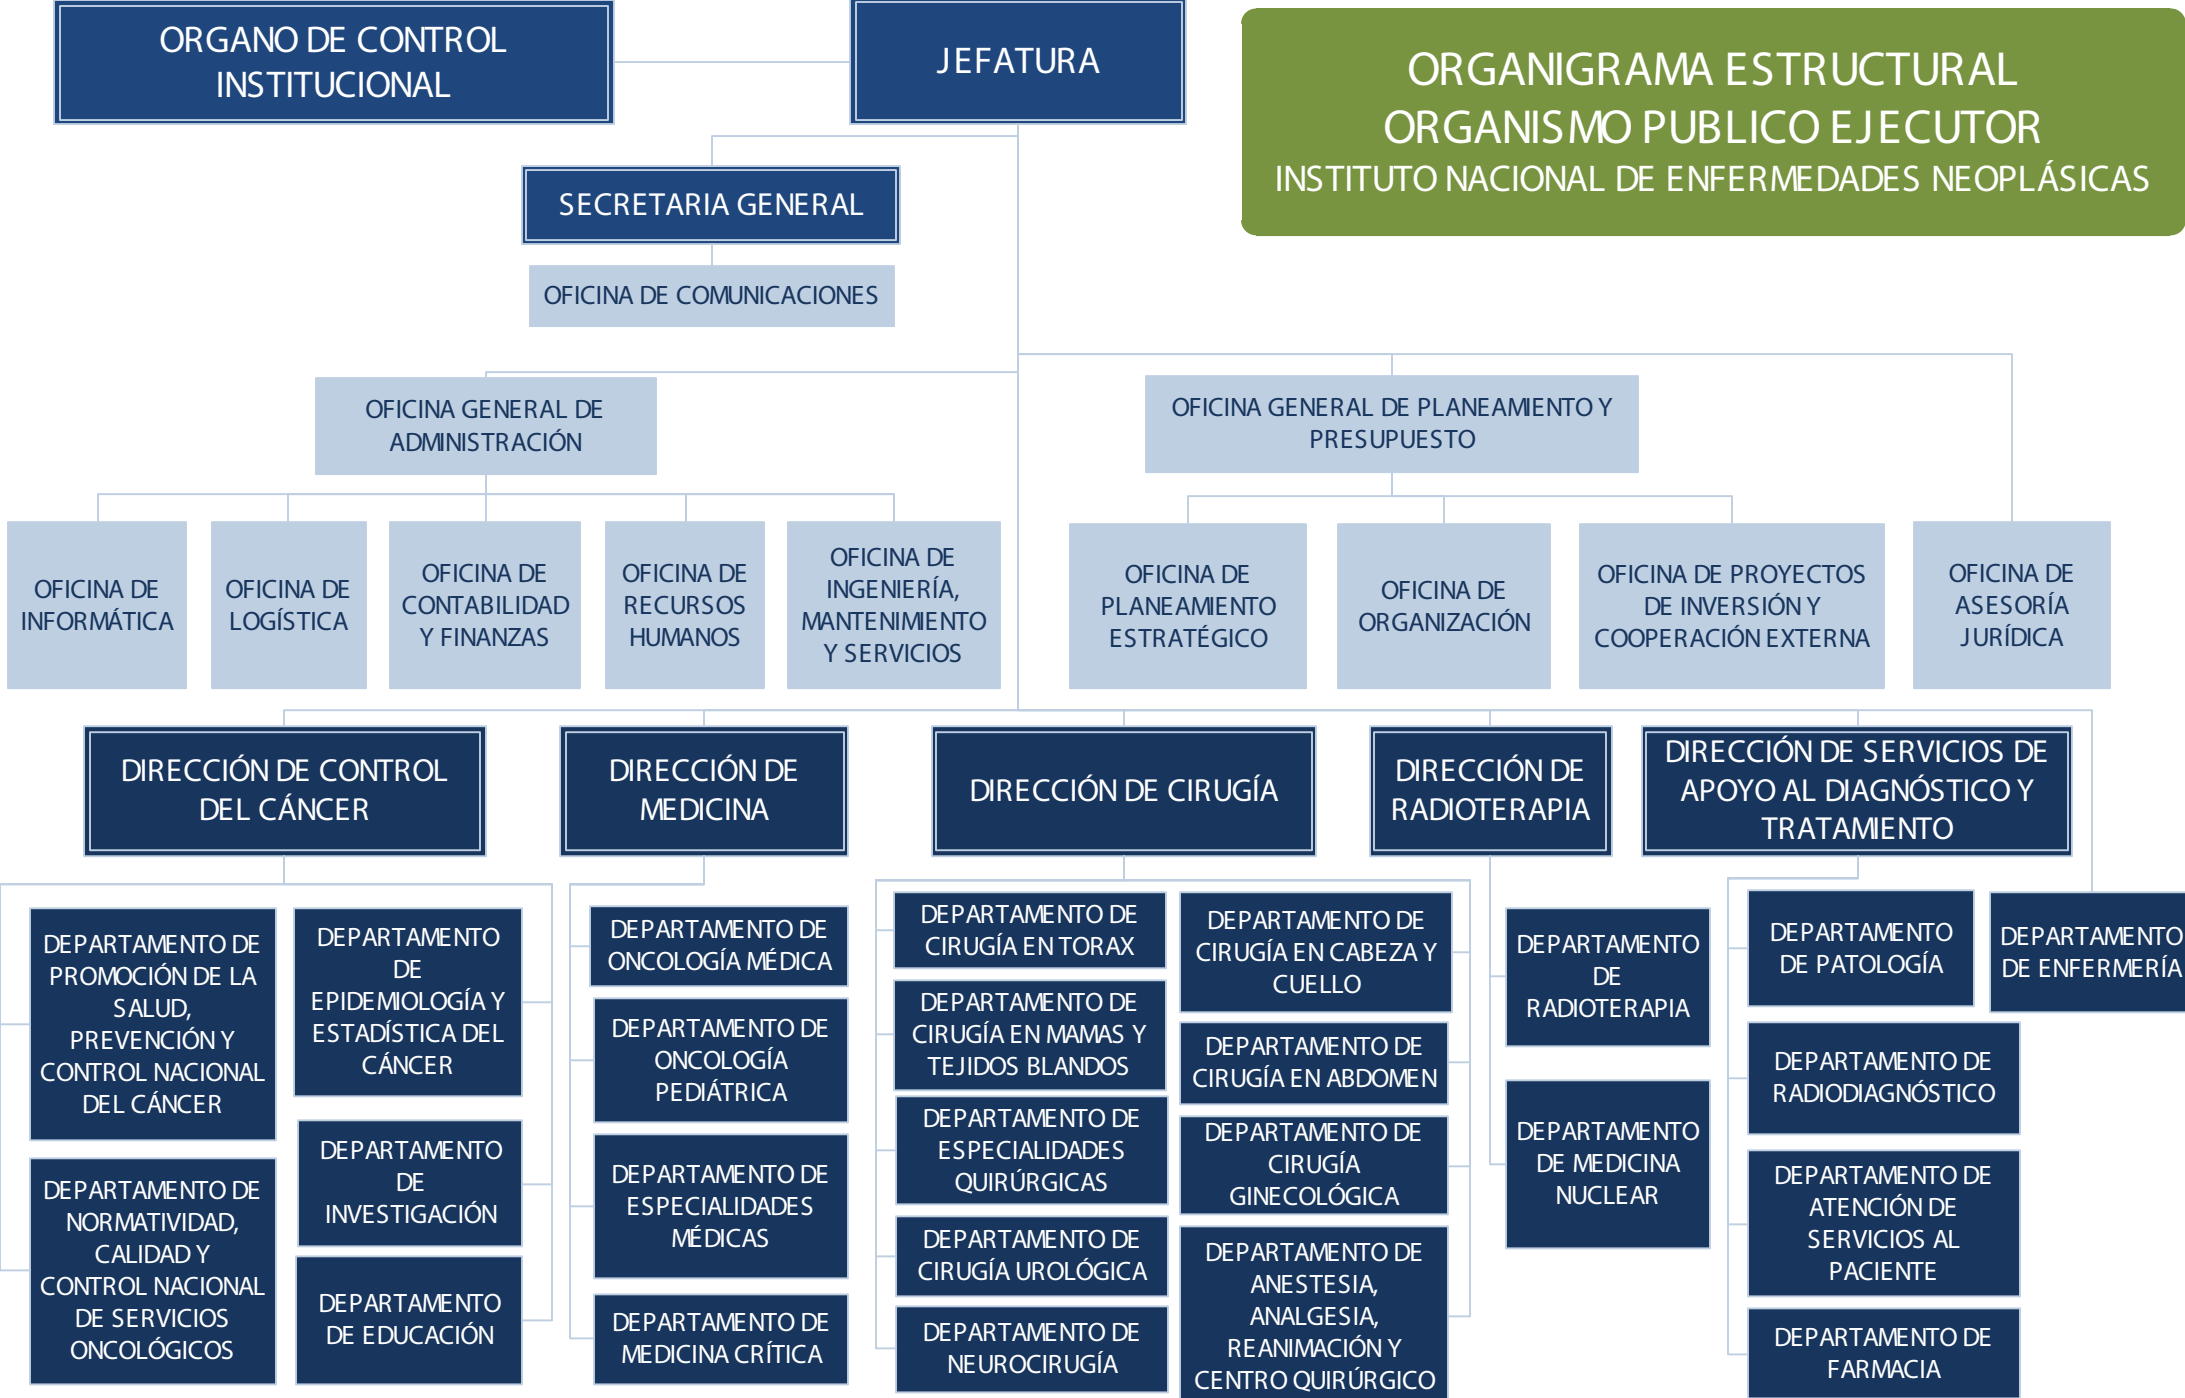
ORGANO DE CONTROL INSTITUCIONAL

JEFATURA

ORGANIGRAMA ESTRUCTURAL
ORGANISMO PUBLICO EJECUTOR
INSTITUTO NACIONAL DE ENFERMEDADES NEOPLÁSICAS

SECRETARIA GENERAL

OFICINA DE COMUNICACIONES

OFICINA GENERAL DE ADMINISTRACIÓN

OFICINA GENERAL DE PLANEAMIENTO Y PRESUPUESTO

OFICINA DE INFORMÁTICA

OFICINA DE LOGÍSTICA

OFICINA DE CONTABILIDAD Y FINANZAS

OFICINA DE RECURSOS HUMANOS

OFICINA DE INGENIERÍA, MANTENIMIENTO Y SERVICIOS

OFICINA DE PLANEAMIENTO ESTRATÉGICO

OFICINA DE ORGANIZACIÓN

OFICINA DE PROYECTOS DE INVERSIÓN Y COOPERACIÓN EXTERNA

OFICINA DE ASESORÍA JURÍDICA

DIRECCIÓN DE CONTROL DEL CÁNCER

DIRECCIÓN DE MEDICINA

DIRECCIÓN DE CIRUGÍA

DIRECCIÓN DE RADIOTERAPIA

DIRECCIÓN DE SERVICIOS DE APOYO AL DIAGNÓSTICO Y TRATAMIENTO

DEPARTAMENTO DE PROMOCIÓN DE LA SALUD, PREVENCIÓN Y CONTROL NACIONAL DEL CÁNCER

DEPARTAMENTO DE NORMATIVIDAD, CALIDAD Y CONTROL NACIONAL DE SERVICIOS ONCOLÓGICOS

DEPARTAMENTO DE EPIDEMIOLOGÍA Y ESTADÍSTICA DEL CÁNCER

DEPARTAMENTO DE INVESTIGACIÓN

DEPARTAMENTO DE EDUCACIÓN

DEPARTAMENTO DE ONCOLOGÍA MÉDICA

DEPARTAMENTO DE ONCOLOGÍA PEDIÁTRICA

DEPARTAMENTO DE ESPECIALIDADES MÉDICAS

DEPARTAMENTO DE MEDICINA CRÍTICA

DEPARTAMENTO DE CIRUGÍA EN TORAX

DEPARTAMENTO DE CIRUGÍA EN MAMAS Y TEJIDOS BLANDOS

DEPARTAMENTO DE ESPECIALIDADES QUIRÚRGICAS

DEPARTAMENTO DE CIRUGÍA UROLÓGICA

DEPARTAMENTO DE NEUROCIRUGÍA

DEPARTAMENTO DE CIRUGÍA EN CABEZA Y CUELLO

DEPARTAMENTO DE CIRUGÍA EN ABDOMEN

DEPARTAMENTO DE CIRUGÍA GINECOLÓGICA

DEPARTAMENTO DE ANESTESIA, ANALGESIA, REANIMACIÓN Y CENTRO QUIRÚRGICO

DEPARTAMENTO DE RADIOTERAPIA

DEPARTAMENTO DE MEDICINA NUCLEAR

DEPARTAMENTO DE PATOLOGÍA

DEPARTAMENTO DE ENFERMERÍA

DEPARTAMENTO DE RADIODIAGNÓSTICO

DEPARTAMENTO DE ATENCIÓN DE SERVICIOS AL PACIENTE

DEPARTAMENTO DE FARMACIA